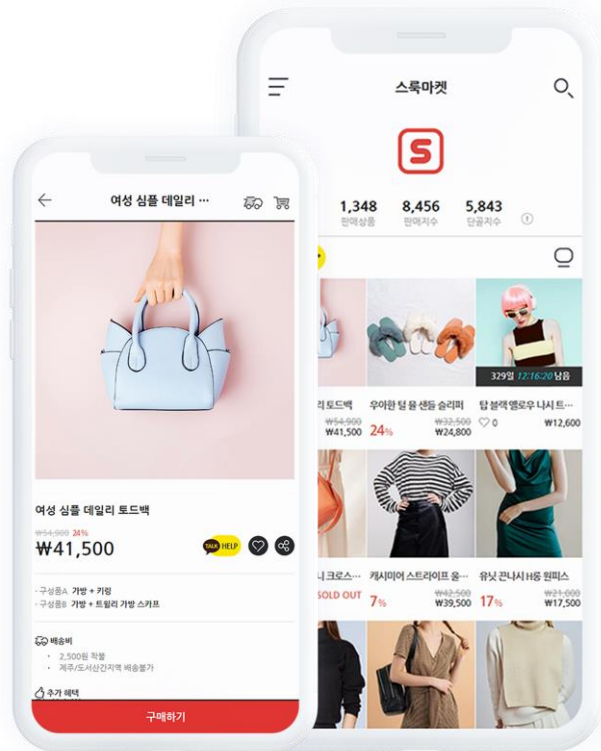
스룩마켓

1,348
판매상품

8,456
판매지수

5,843
단골지수

329일 12:16:20 남음

리 토드백
₩54,900
₩41,500

우아한 털 뮬 샌들 슬리퍼
24%
₩32,500
₩24,800

탑 블랙 옐로우 나시 트...
♡ 0
₩12,600

니 크로스...
SOLD OUT

캐시미어 스트라이프 울...
7%
₩42,500
₩39,500

유닛 끈나시 H등 원피스
17%
₩21,000
₩17,500

여성 심플 데일리 ...

여성 심플 데일리 토드백
₩54,900 24%
₩41,500

TALK HELP

· 구성품A 가방 + 키링
· 구성품B 가방 + 트윌리 가방 스카프

배송비
· 2,500원 착불
· 제주/도서산간지역 배송불가

추가 혜택

구매하기